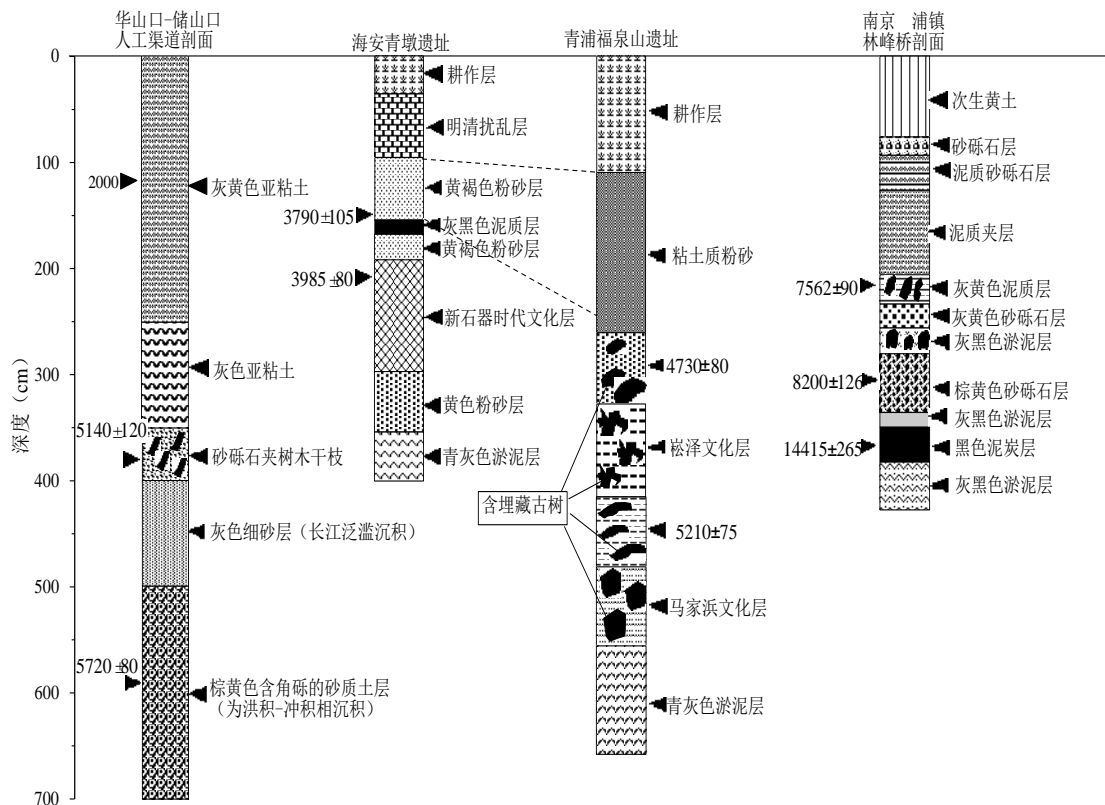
华山口-储山口
人工渠道剖面

海安青墩遗址

青浦福泉山遗址

南京 浦镇
林峰桥剖面

0
100
200
300
400
500
600
700

深度（cm）

2000
灰黄色亚粘土
灰色亚粘土
5140±120
砂砾石夹树木干枝
灰色细砂层（长江泛滥沉积）
5720±80
棕黄色含角砾的砂质土层
（为洪积-冲积相沉积）

耕作层
明清扰乱层
黄褐色粉砂层
3790±105
灰黑色泥质层
黄褐色粉砂层
3985±80
新石器时代文化层
黄色粉砂层
青灰色淤泥层

耕作层
粘土质粉砂
4730±80
崧泽文化层
含埋藏古树
5210±75
马家浜文化层
青灰色淤泥层

次生黄土
砂砾石层
泥质砂砾石层
泥质夹层
7562±90
灰黄色泥质层
灰黄色砂砾石层
灰黑色淤泥层
8200±126
棕黄色砂砾石层
灰黑色淤泥层
14415±265
黑色泥炭层
灰黑色淤泥层